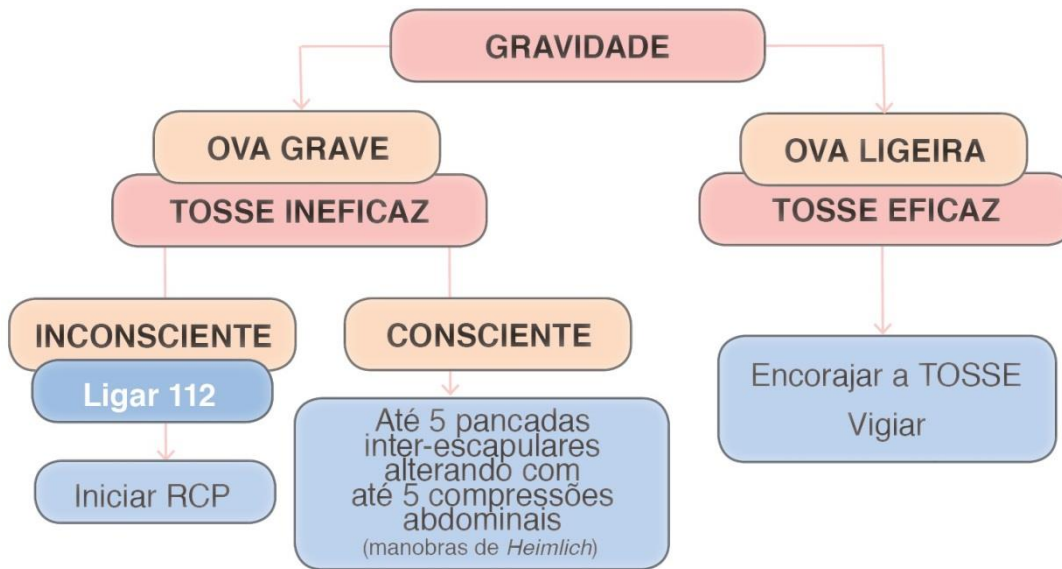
GRAVIDADE

OVA GRAVE
TOSSE INEFICAZ

INCONSCIENTE
Ligar 112
Iniciar RCP

CONSCIENTE
Até 5 pancadas inter-escapulares alterando com até 5 compressões abdominais
(manobras de Heimlich)

OVA LIGEIRA
TOSSE EFICAZ

Encorajar a TOSSE
Vigiar